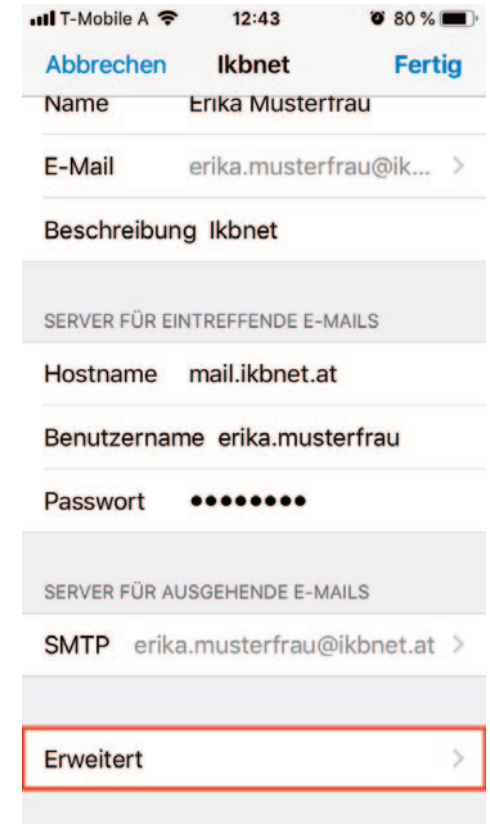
T-Mobile A 12:43 80 %

Abbrechen Ikbnet Fertig

Name Erika Musterfrau

E-Mail erika.musterfrau@ik...

Beschreibung Ikbnet

SERVER FÜR EINTREFFENDE E-MAILS

Hostname mail.ikbnet.at

Benutzername erika.musterfrau

Passwort ••••••••

SERVER FÜR AUSGEHENDE E-MAILS

SMTP erika.musterfrau@ikbnet.at

Erweitert